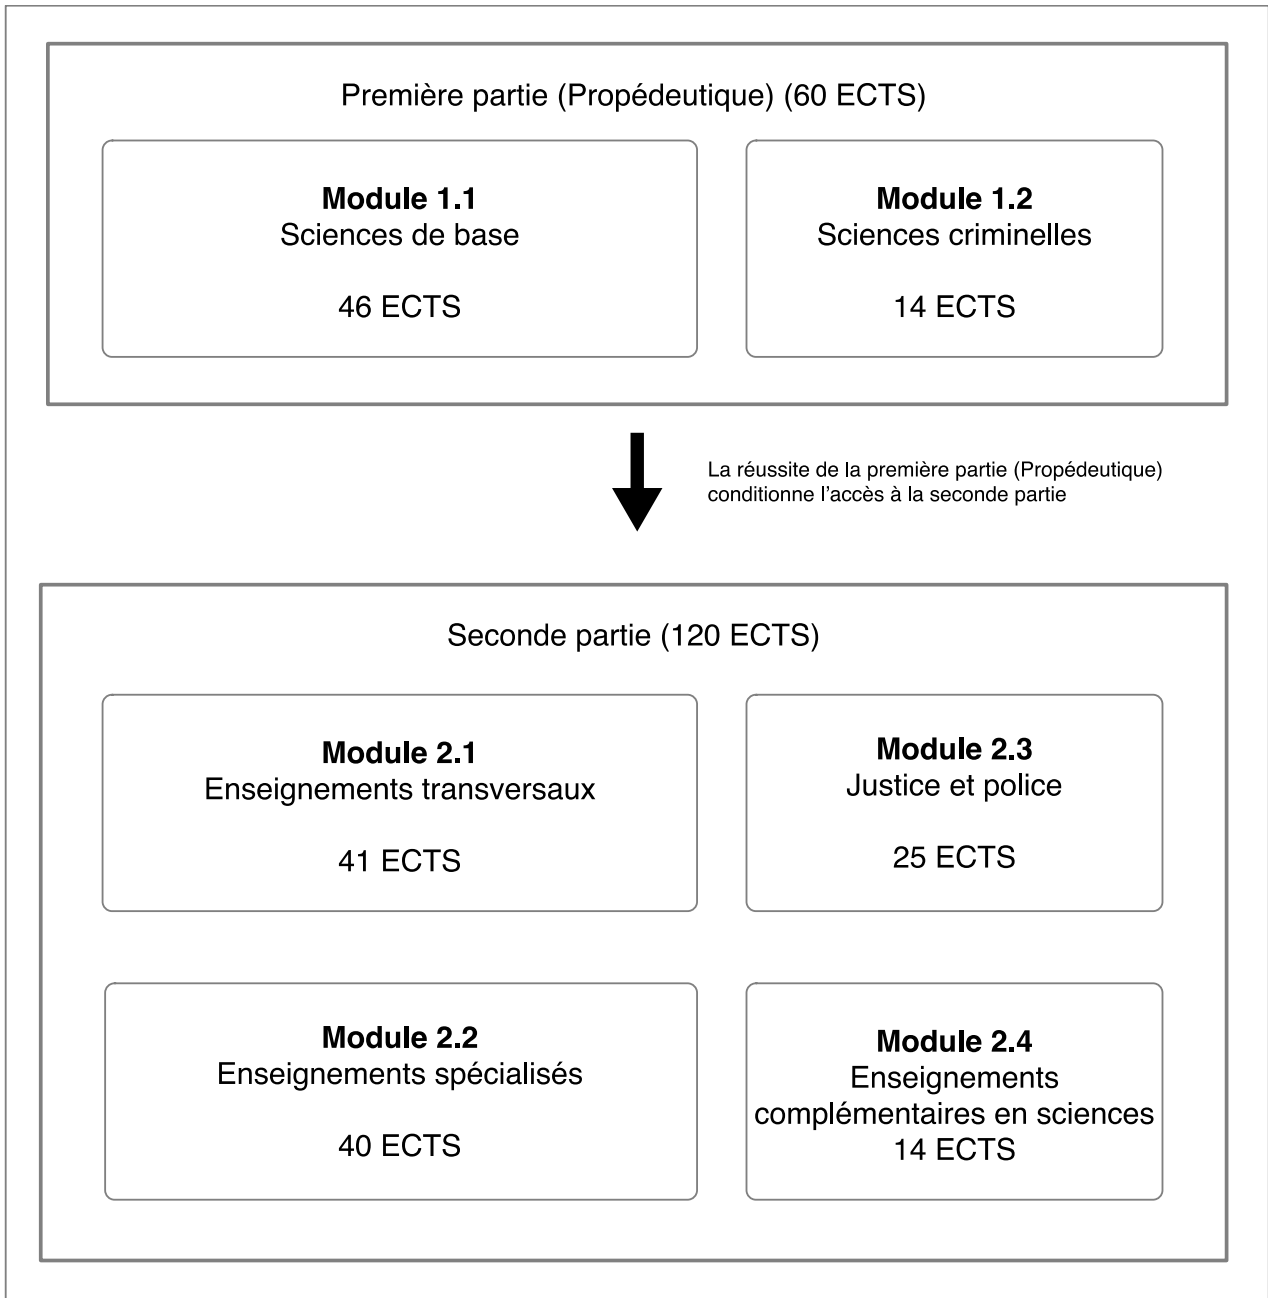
Première partie (Propédeutique) (60 ECTS)

**Module 1.1**
Sciences de base

46 ECTS

**Module 1.2**
Sciences criminelles

14 ECTS

La réussite de la première partie (Propédeutique) conditionne l'accès à la seconde partie

Seconde partie (120 ECTS)

**Module 2.1**
Enseignements transversaux

41 ECTS

**Module 2.3**
Justice et police

25 ECTS

**Module 2.2**
Enseignements spécialisés

40 ECTS

**Module 2.4**
Enseignements complémentaires en sciences
14 ECTS